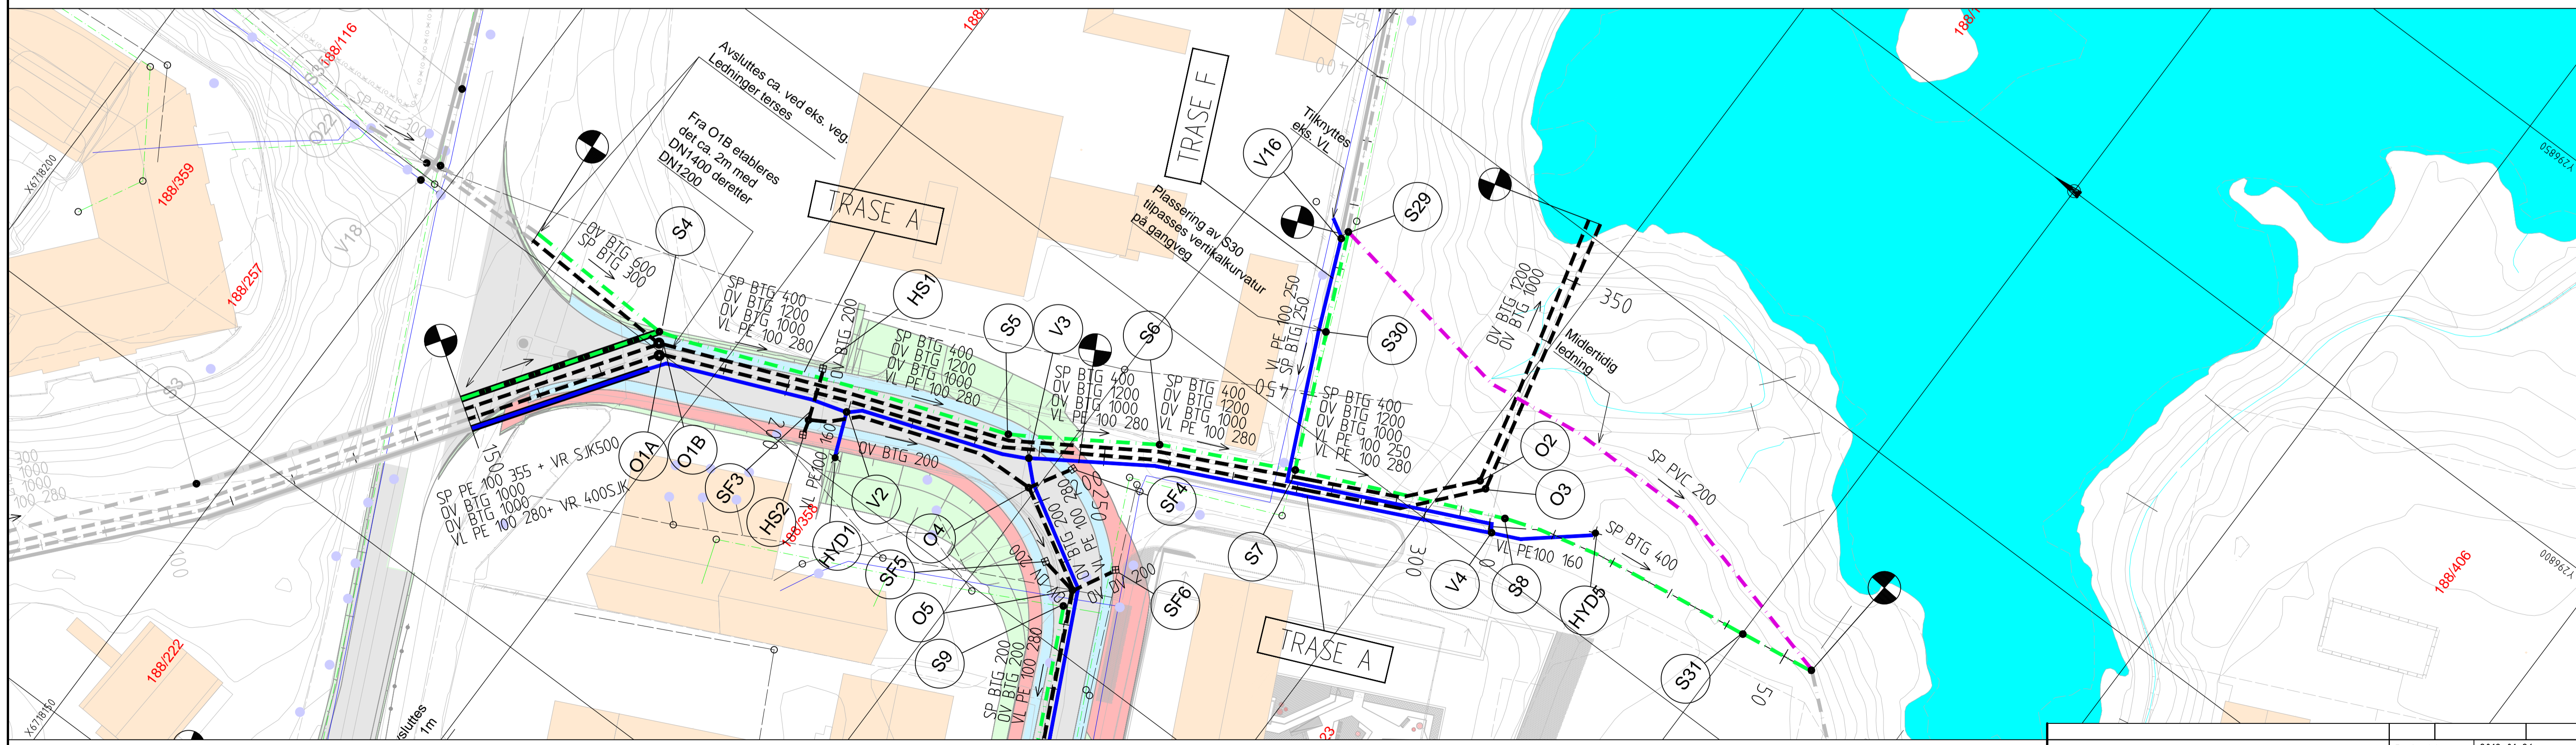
188/116

188/359

188/257

188/222

188/358

188/406

X6718200

X6718150

Y286850

Y286800

V18

S3

022

SP BTG 300

OV BTG 600
SP BTG 300

Avsluttes ca. ved eks. veg.
Ledninger terses

Fra O1B etableres
det ca. 2m med
DN1400 deretter
DN1200

TRASE A

TRASE F

TRASE A

S4

HS1

S5

V3

S6

V16

S29

S30

Tilknyttes
eks. VL

Plassering av S30
tilpasses vertikalkurvatur
på gangveg

SP BTG 400
OV BTG 1200
OV BTG 1000
VL PE 100 280

OV BTG 200

SP BTG 400
OV BTG 1200
OV BTG 1000
VL PE 100 280

SP BTG 400
OV BTG 1200
OV BTG 1000
VL PE 100 280

SP BTG 400
OV BTG 1200
OV BTG 1000
VL PE 100 280

VL PE 100 250
SP BTG 250

SP BTG 400
OV BTG 1200
OV BTG 1000
VL PE 100 250
VL PE 100 280

OV BTG 1200
OV BTG 1000

350

Midlertidig
ledning

SP PVC 200

O2

O3

SP BTG 400

VL PE100 160

V4

S8

HYD5

S31

300

50

SP PE 100 355 + VR SJK500
OV BTG 1000
OV BTG 1000
VL PE 100 280+ VR 400SJK

300
1000
1000
100 280

150

O1A

O1B

SF3

HS2

VL PE100 160

OV BTG 200

V2

HYD1

O4

SF5

O5

S9

OV BTG 200
VL PE 100 280

SP BTG 200
OV BTG 200
VL PE 100 280

OV 200

SF4

SF6

S7

200

vsluttes
1m